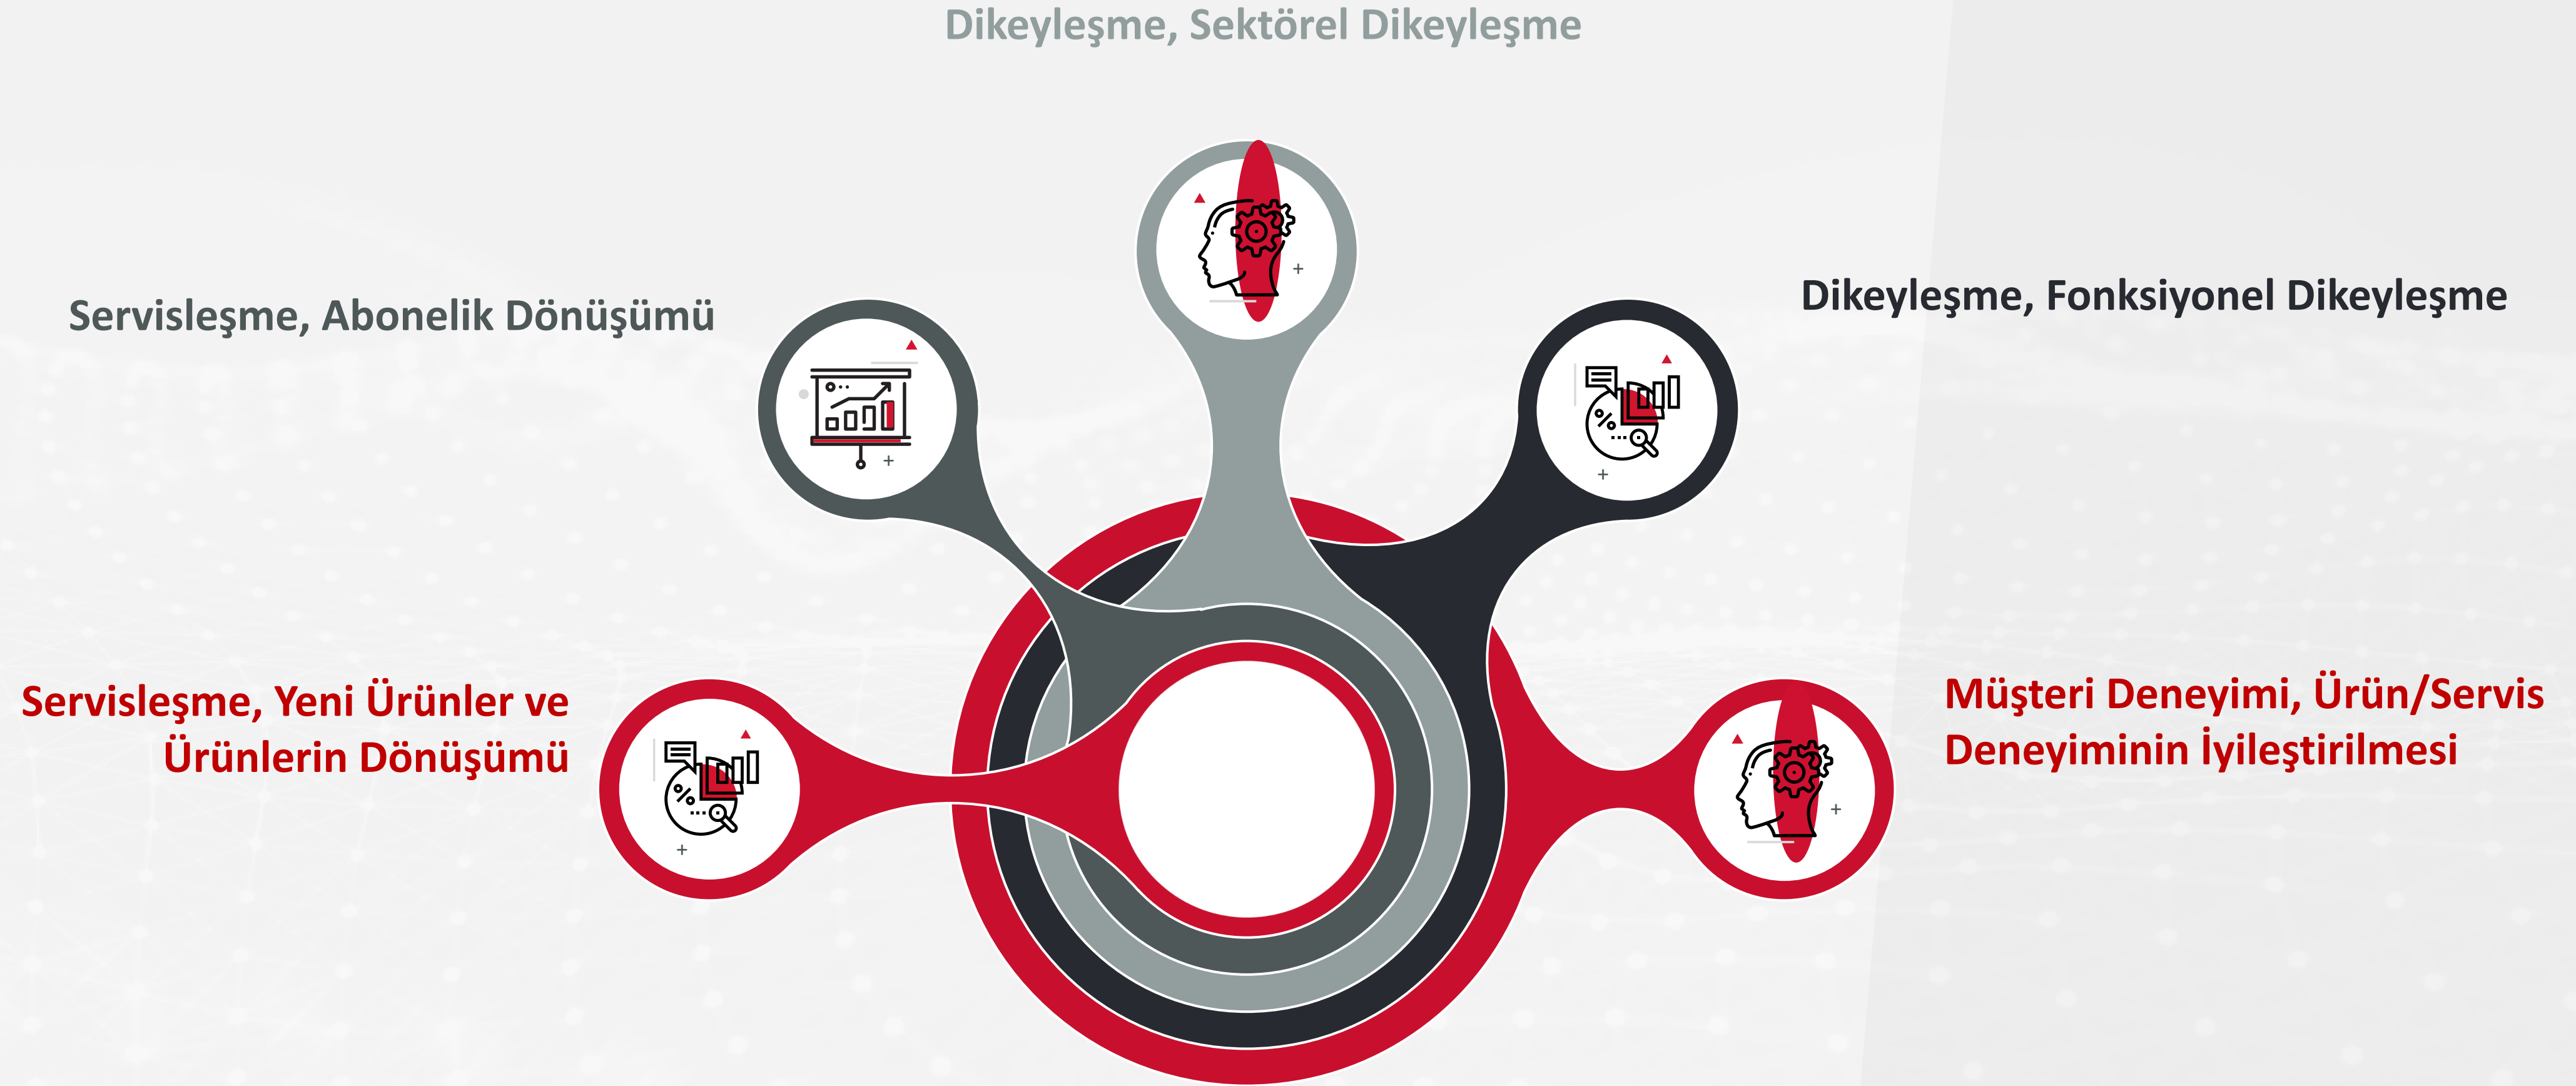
Dikeyleşme, Sektörel Dikeyleşme

Servisleşme, Abonelik Dönüşümü

Dikeyleşme, Fonksiyonel Dikeyleşme

Servisleşme, Yeni Ürünler ve Ürünlerin Dönüşümü

Müşteri Deneyimi, Ürün/Servis Deneyiminin İyileştirilmesi